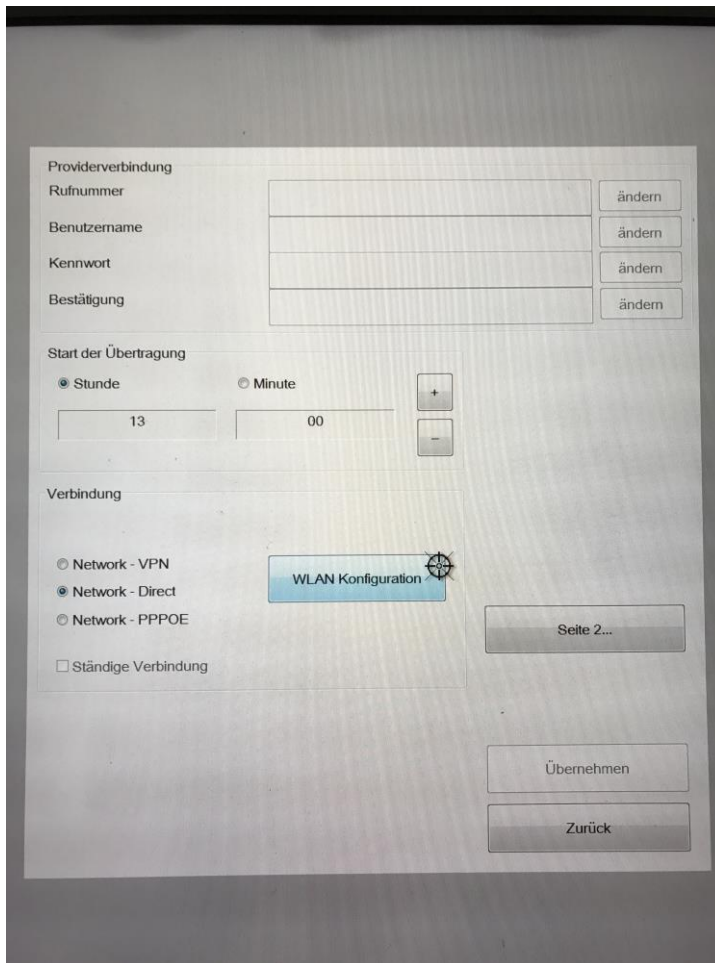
Providerverbindung

Rufnummer ändern

Benutzername ändern

Kennwort ändern

Bestätigung ändern

Start der Übertragung

Stunde

Minute

+

13

00

−

Verbindung

Network - VPN

Network - Direct

Network - PPPOE

WLAN Konfiguration

Seite 2...

Ständige Verbindung

Übernehmen

Zurück